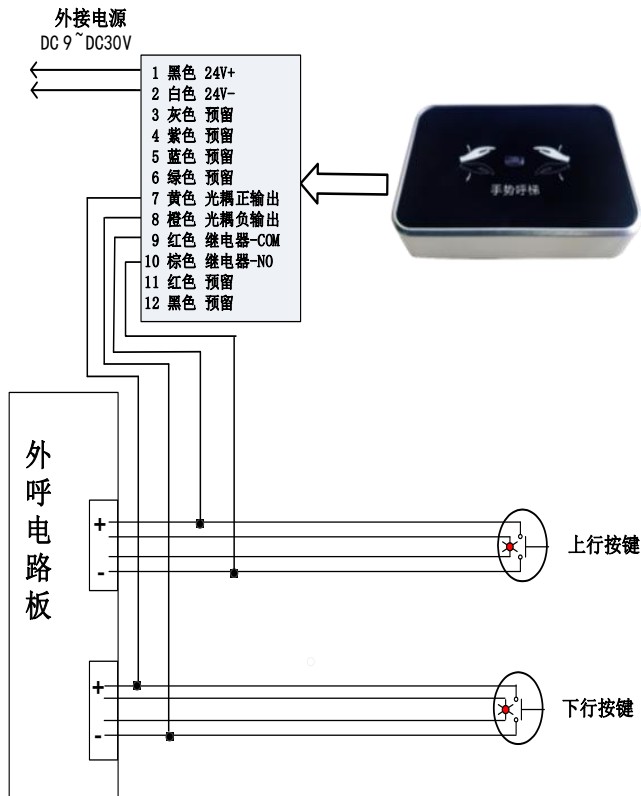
外接电源
DC 9~DC30V

1 黑色 24V+
2 白色 24V-
3 灰色 预留
4 紫色 预留
5 蓝色 预留
6 绿色 预留
7 黄色 光耦正输出
8 橙色 光耦负输出
9 红色 继电器-COM
10 棕色 继电器-NO
11 红色 预留
12 黑色 预留

手势呼梯

外呼电路板

+
-
上行按键

+
-
下行按键